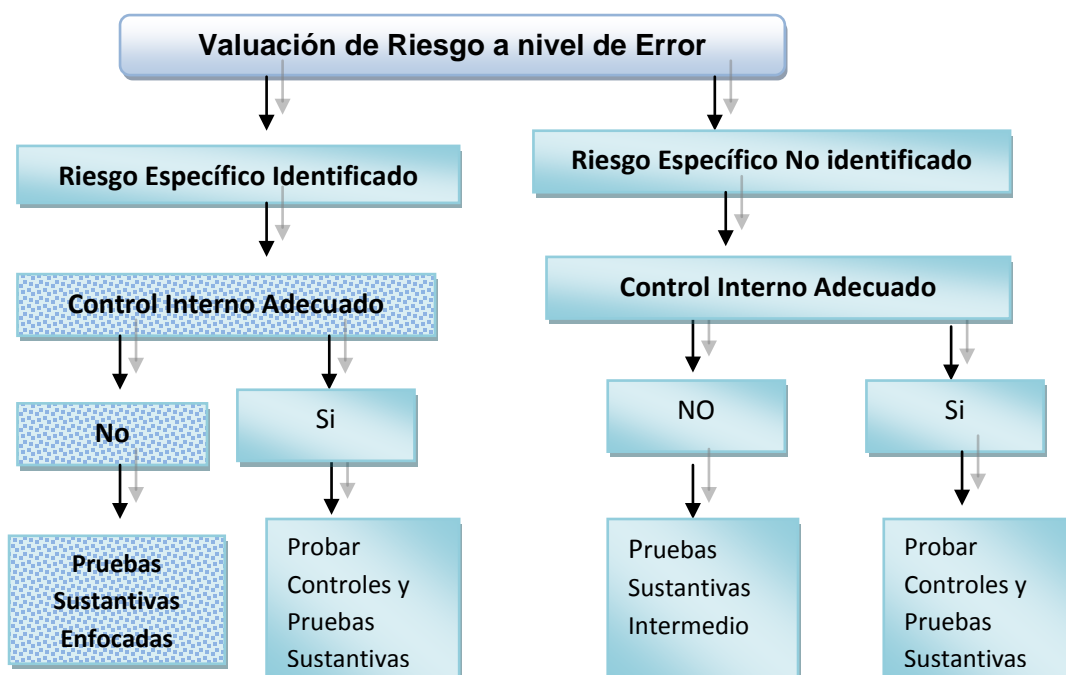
Valuación de Riesgo a nivel de Error

Riesgo Específico Identificado

Control Interno Adecuado

No

Pruebas Sustantivas Enfocadas

Si

Probar Controles y Pruebas Sustantivas

Riesgo Específico No identificado

Control Interno Adecuado

NO

Pruebas Sustantivas Intermedio

Si

Probar Controles y Pruebas Sustantivas